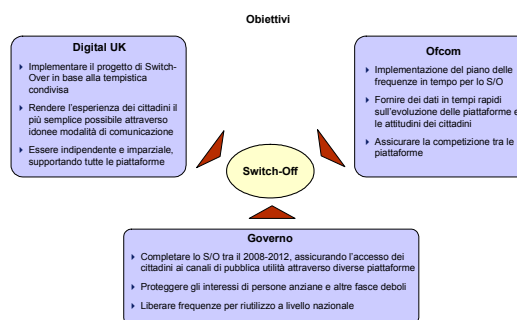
Obiettivi

Digital UK

Implementare il progetto di Switch-Over in base alla tempistica condivisa

Rendere l'esperienza dei cittadini il più semplice possibile attraverso idonee modalità di comunicazione

Essere indipendente e imparziale, supportando tutte le piattaforme

Ofcom

Implementazione del piano delle frequenze in tempo per lo S/O

Fornire dei dati in tempi rapidi sull'evoluzione delle piattaforme e le attitudini dei cittadini

Assicurare la competizione tra le piattaforme

Switch-Off

Governo

Completare lo S/O tra il 2008-2012, assicurando l'accesso dei cittadini ai canali di pubblica utilità attraverso diverse piattaforme

Proteggere gli interessi di persone anziane e altre fasce deboli

Liberare frequenze per riutilizzo a livello nazionale